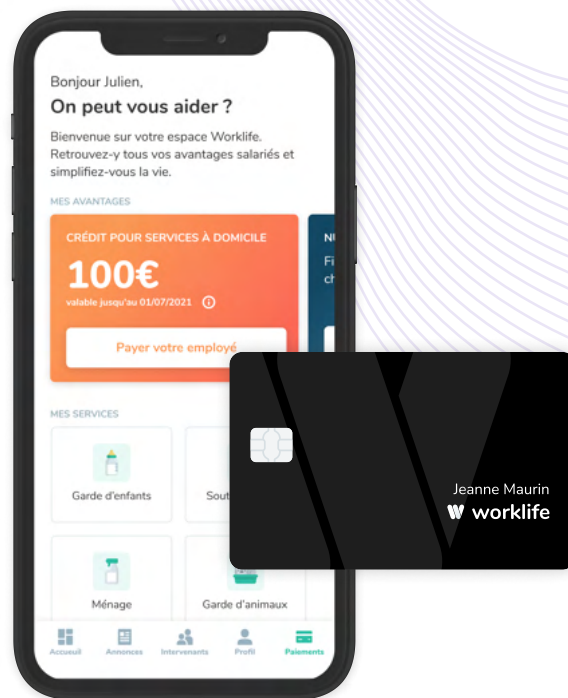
Bonjour Julien,

On peut vous aider ?

Bienvenue sur votre espace Worklife. Retrouvez-y tous vos avantages salariés et simplifiez-vous la vie.

MES AVANTAGES

CRÉDIT POUR SERVICES À DOMICILE

100€

valable jusqu'au 01/07/2021

Payer votre employé

N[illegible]
Fi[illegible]
ch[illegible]

MES SERVICES

Garde d'enfants

Sout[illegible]

Ménage

Garde d'animaux

Accueil Annonces Intervenants Profil Paiements

Jeanne Maurin

worklife